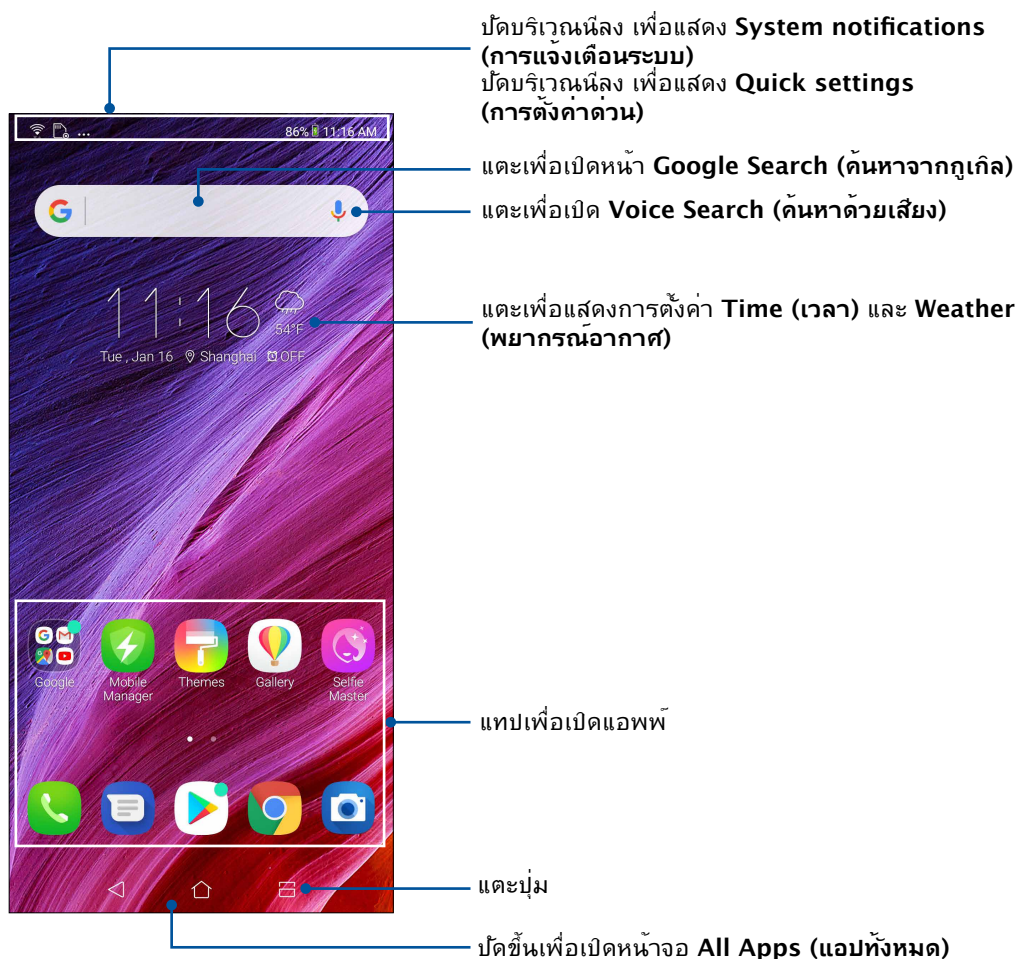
ปัดบริเวณนี้ลง เพื่อแสดง **System notifications (การแจ้งเตือนระบบ)**
ปัดบริเวณนี้ลง เพื่อแสดง **Quick settings (การตั้งค่าด่วน)**

86% 11:16 AM

แตะเพื่อเปิดหน้า **Google Search (ค้นหาจากกูเกิล)**

แตะเพื่อเปิด **Voice Search (ค้นหาด้วยเสียง)**

11:16

54°F

Tue , Jan 16 Shanghai OFF

แตะเพื่อแสดงการตั้งค่า **Time (เวลา)** และ **Weather (พยากรณ์อากาศ)**

Google Mobile Manager Themes Gallery Selfie Master

แทปเพื่อเปิดแอพพ์

แตะปุ่ม

ปัดขึ้นเพื่อเปิดหน้าจอ **All Apps (แอปทั้งหมด)**